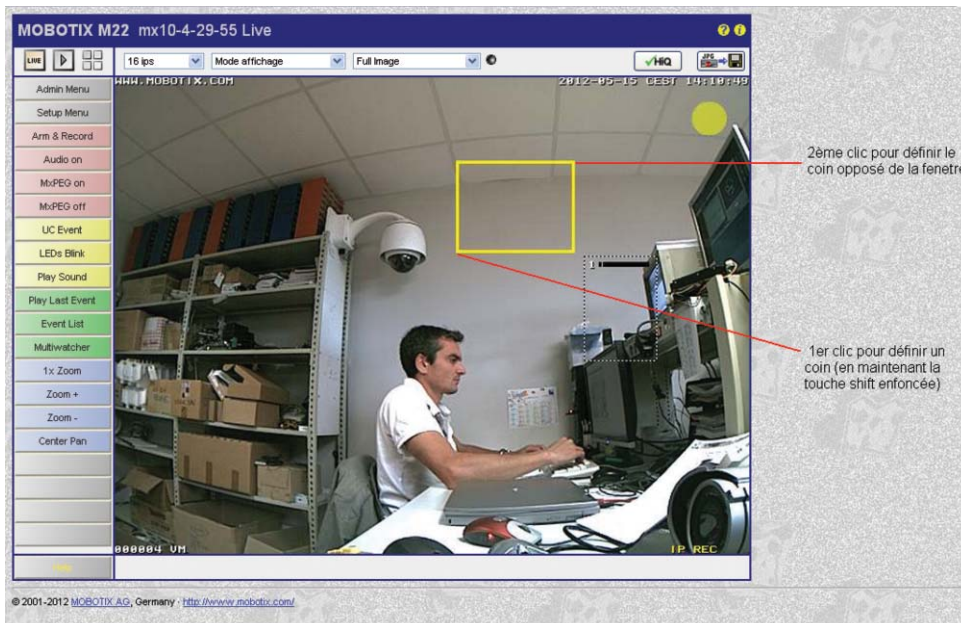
MOBOTIX M22 mx10-4-29-55 Live

LIVE

16 ips
Mode affichage
Full Image
HiQ
JPG

WWW.MOBOTIX.COM
2012-05-15 CEST 14:10:49

Admin Menu
Setup Menu
Arm & Record
Audio on
MxPEG on
MxPEG off
UC Event
LEDs Blink
Play Sound
Play Last Event
Event List
Multiwatcher
1x Zoom
Zoom +
Zoom -
Center Pan

000004 VM
IP REC

2ème clic pour définir le coin opposé de la fenetre

1er clic pour définir un coin (en maintenant la touche shift enfoncée)

© 2001-2012 MOBOTIX AG, Germany · http://www.mobotix.com/